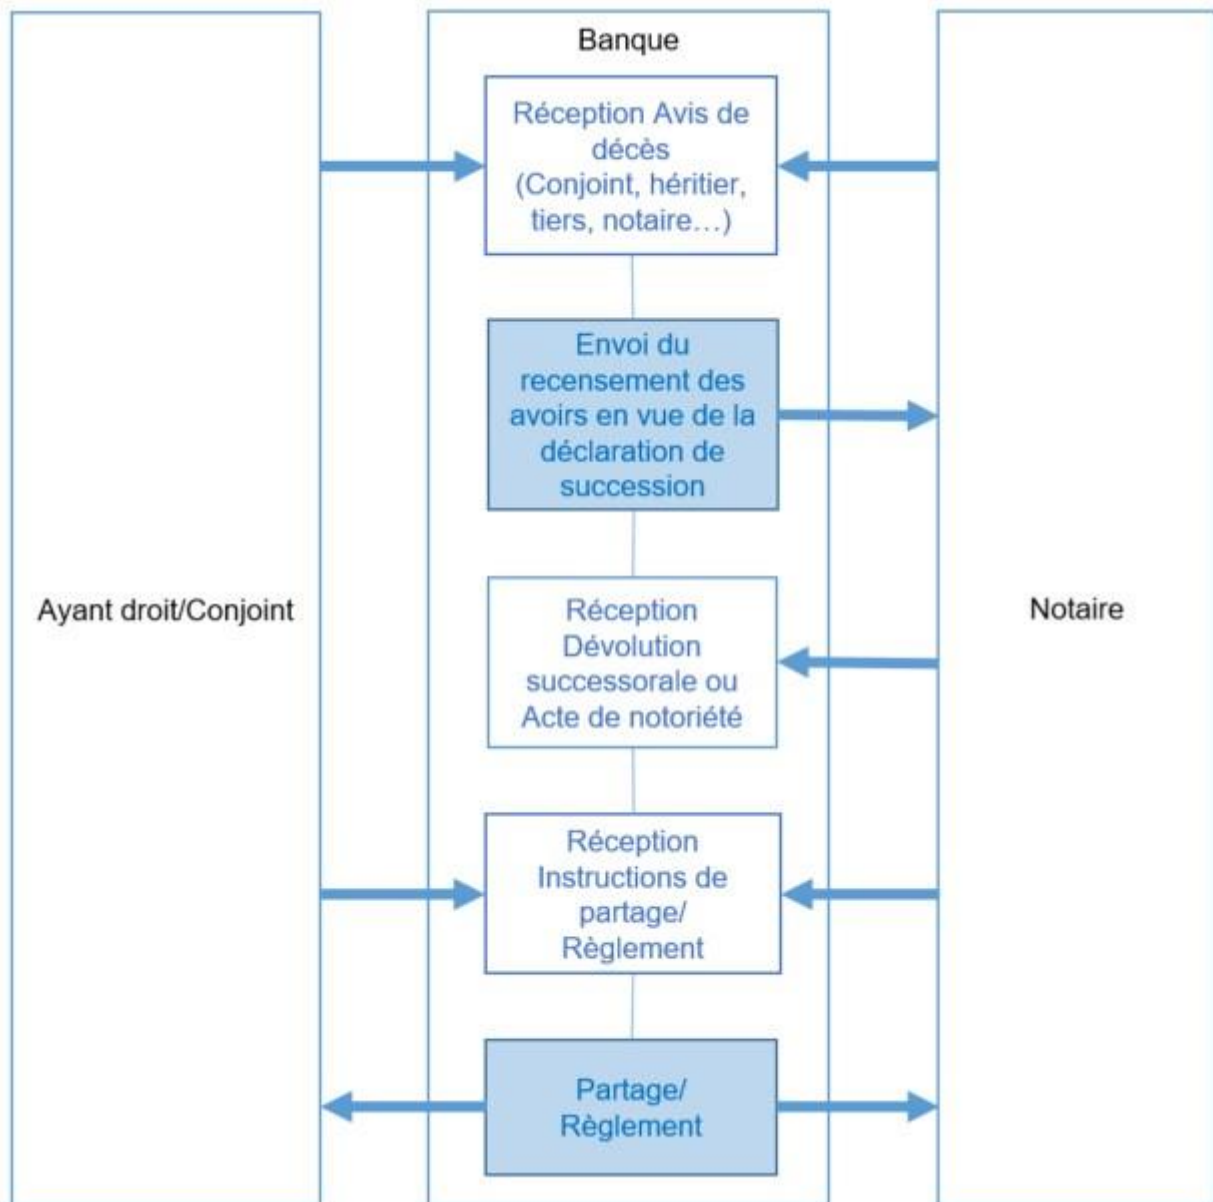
Banque

Réception Avis de décès (Conjoint, héritier, tiers, notaire…)

Envoi du recensement des avoirs en vue de la déclaration de succession

Ayant droit/Conjoint

Réception Dévolution successorale ou Acte de notoriété

Notaire

Réception Instructions de partage/ Règlement

Partage/ Règlement